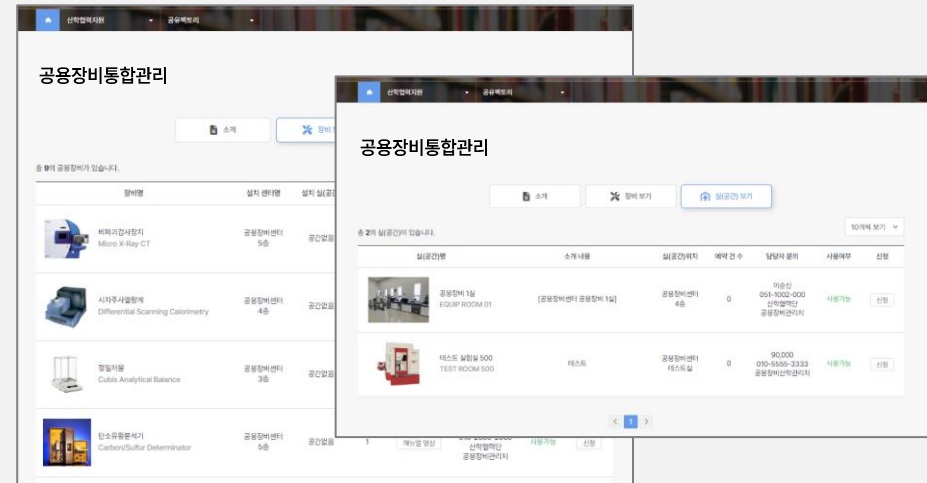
산학협력지원 공유백보리

공용장비통합관리

소개 장비 보기

총 0개 공용장비가 있습니다.

| 장비명 | 설치 센터명 | 설치 실(공간) |
|---|---|---|
| 비파괴검사장치 Micro X-Ray CT | 공용장비센터 5층 | 공간없음 |
| 시차주사열량계 Differential Scanning Calorimetry | 공용장비센터 4층 | 공간없음 |
| 정밀저울 Cubis Analytical Balance | 공용장비센터 3층 | 공간없음 |
| 탄소유황분석기 Carbon/Sulfur Determinator | 공용장비센터 5층 | 공간없음 |

1 매뉴얼 영상 산학협력단 공용장비관리지 사용가능 신청

산학협력지원 공유백보리

공용장비통합관리

소개 장비 보기 실(공간) 보기

총 2개 실(공간)이 있습니다.

10개씩 보기

| 실(공간)명 | 소개 내용 | 실(공간)위치 | 예약 건 수 | 담당자 문의 | 사용여부 | 신청 |
|---|---|---|---|---|---|---|
| 공용장비 1실 EQUIP ROOM 01 | [공용장비센터 공용장비 1실] | 공용장비센터 4층 | 0 | 이순신 051-1002-000 산학협력단 공용장비관리지 | 사용가능 | 신청 |
| 테스트 실험실 500 TEST ROOM 500 | 테스트 | 공용장비센터 테스트실 | 0 | 90,000 010-5555-3333 공용장비산학관리지 | 사용가능 | 신청 |

< 1 >